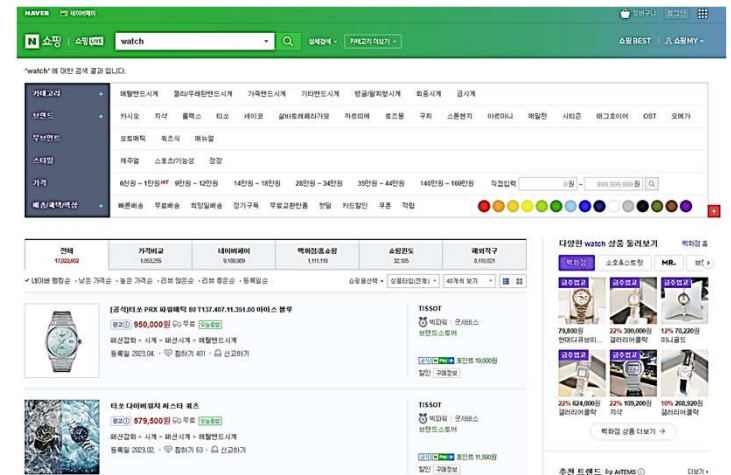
NAVER 네이버페이 장바구니 로그인

N 쇼핑 | 쇼핑LIVE watch 상세검색 카테고리 더보기 쇼핑BEST 쇼핑MY

'watch' 에 대한 검색 결과 입니다.

카테고리 + 메탈밴드시계 결라우레탄밴드시계 가죽밴드시계 기타밴드시계 명품/필위장시계 회중시계 금시계

브랜드 + 카시오 지샥 롤렉스 티쏘 세이코 살바토레페라가모 하트만 로즈몽 구찌 스톤헨지 아르마니 해밀턴 시티즌 태그호이어 OST 오메가

무브먼트 오토매틱 쿼츠식 메뉴얼

스타일 캐주얼 스포츠/기능성 정장

가격 6천원 ~ 1만원 9만원 ~ 12만원 14만원 ~ 18만원 28만원 ~ 34만원 35만원 ~ 44만원 140만원 ~ 160만원 직접입력 0원 ~ 999,999,999원

배송/혜택/색상 빠른배송 무료배송 희망일배송 정기구독 무료교환반품 쇼핑 카드할인 쿠폰 적립

| 전체 17,022,652 | 가격비교 1,053,255 | 네이버페이 9,189,989 | 백화점/홈쇼핑 1,111,110 | 쇼핑윈도 32,185 | 해외직구 8,110,021 |
|---|---|---|---|---|---|

네이버 랭킹순 · 낮은 가격순 · 높은 가격순 · 리뷰 많은순 · 리뷰 좋은순 · 등록일순 쇼핑몰선택 상품타입(전체) 40개씩 보기

[공식]티쏘 PRX 파워매틱 80 T137.407.11.351.00 아이스 블루
최저 950,000원 무료 오늘출발
패션잡화 > 시계 > 패션시계 > 메탈밴드시계
등록일 2023.04. 찜하기 401 신고하기
TISSOT 백화점 굿서비스 브랜드스토어 포인트 19,000원 할인 구매정보

티쏘 다이버워치 씨스타 쿼츠
최저 579,500원 무료 오늘출발
패션잡화 > 시계 > 패션시계 > 메탈밴드시계
등록일 2023.02. 찜하기 63 신고하기
TISSOT 백화점 굿서비스 브랜드스토어 포인트 11,590원 할인 구매정보

다양한 watch 상품 둘러보기 백화점 홈
백화점 소호&스트릿 MR.
금주특가 79,800원 현대디큐브비... 22% 390,000원 갤러리아명품 12% 70,220원 미니골드
22% 624,000원 갤러리아명품 22% 109,200원 지샥 10% 268,920원 갤러리아명품
백화점 상품 더보기

추천 트렌드 by AiTEMS 더보기